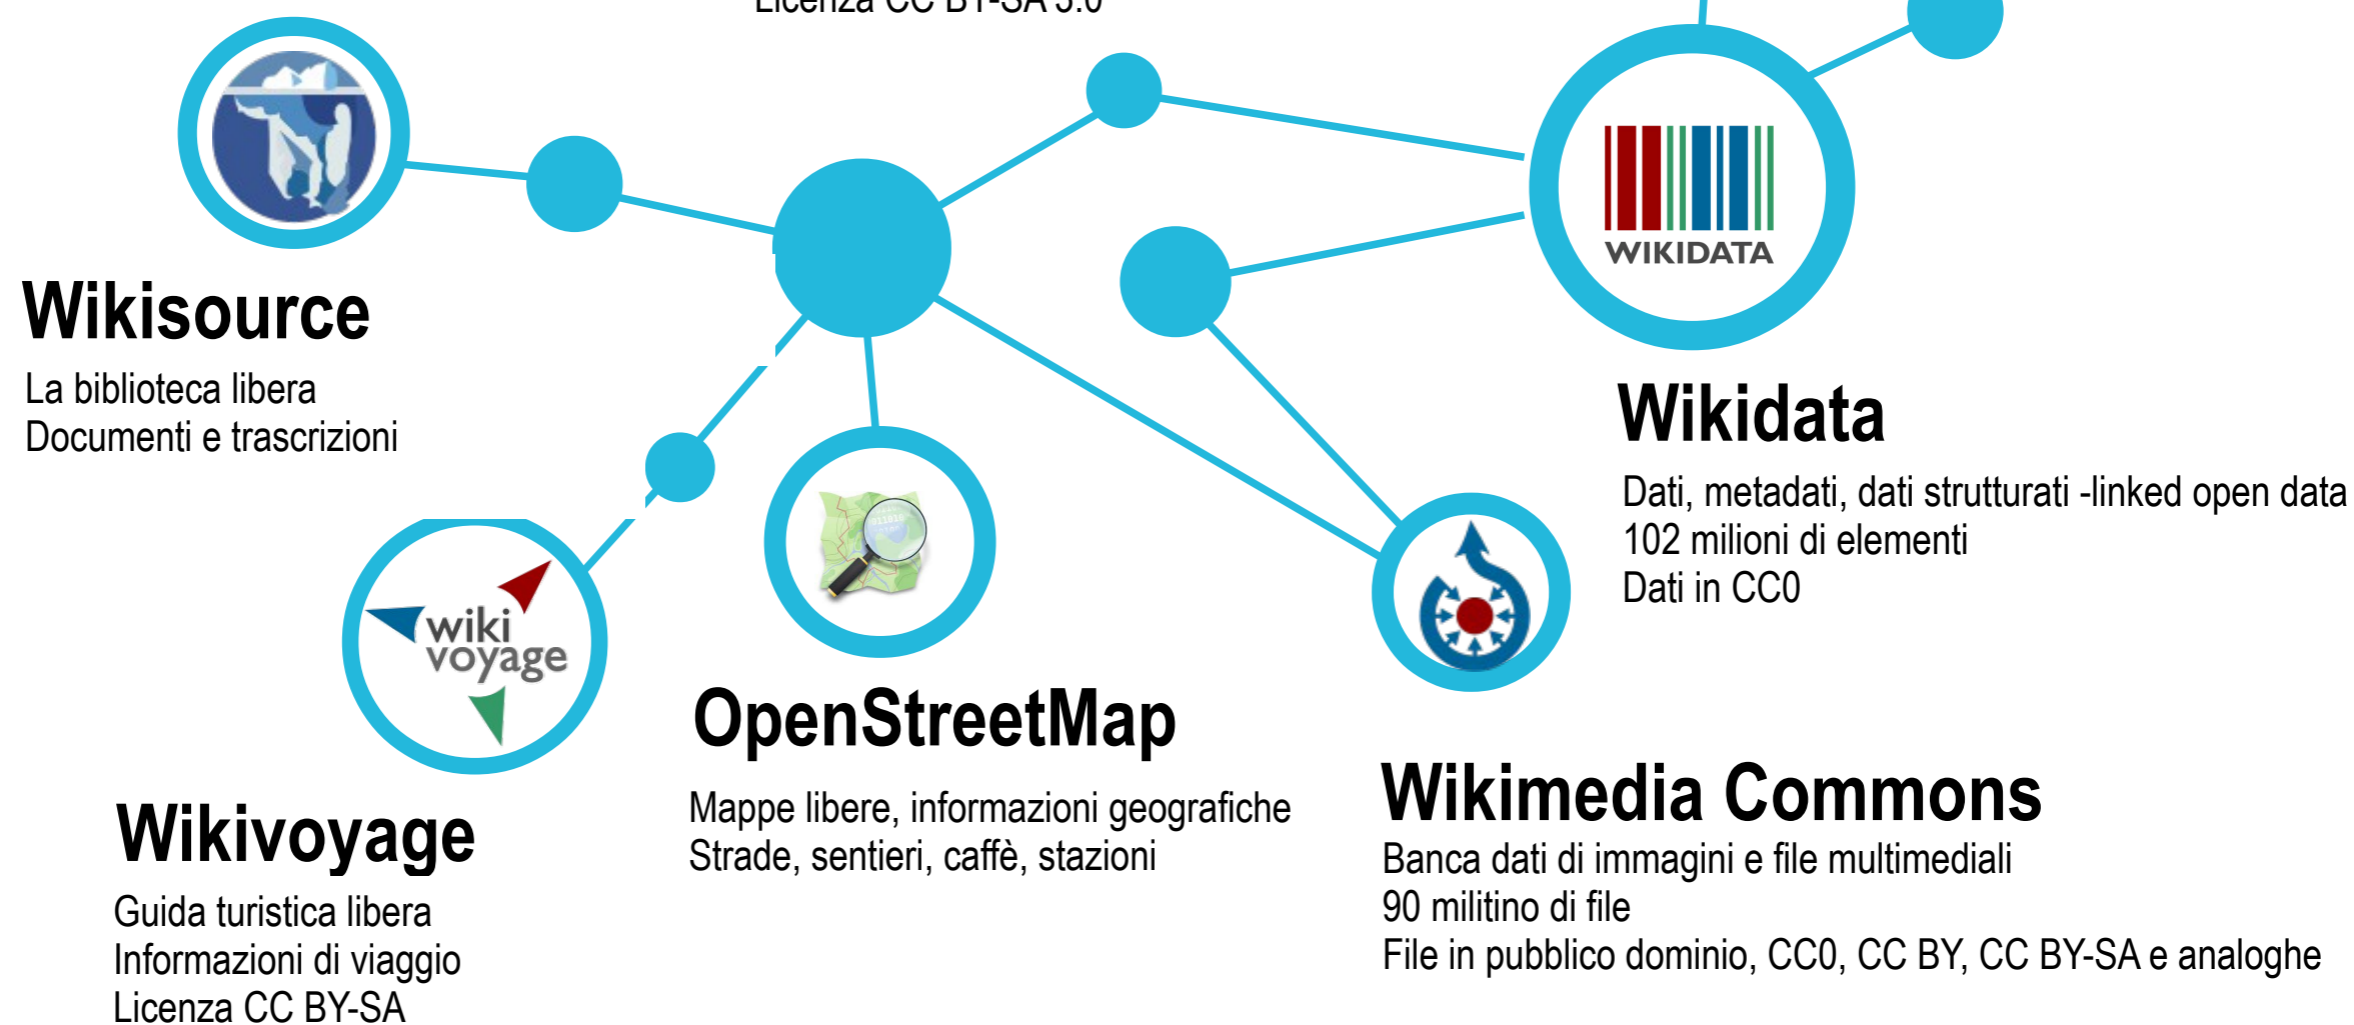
Licenza CC BY-SA 3.0

Wikisource
La biblioteca libera
Documenti e trascrizioni

WIKIDATA

Wikidata
Dati, metadati, dati strutturati -linked open data
102 milioni di elementi
Dati in CC0

wiki voyage

OpenStreetMap
Mappe libere, informazioni geografiche
Strade, sentieri, caffè, stazioni

Wikimedia Commons
Banca dati di immagini e file multimediali
90 militino di file
File in pubblico dominio, CC0, CC BY, CC BY-SA e analoghe

Wikivoyage
Guida turistica libera
Informazioni di viaggio
Licenza CC BY-SA